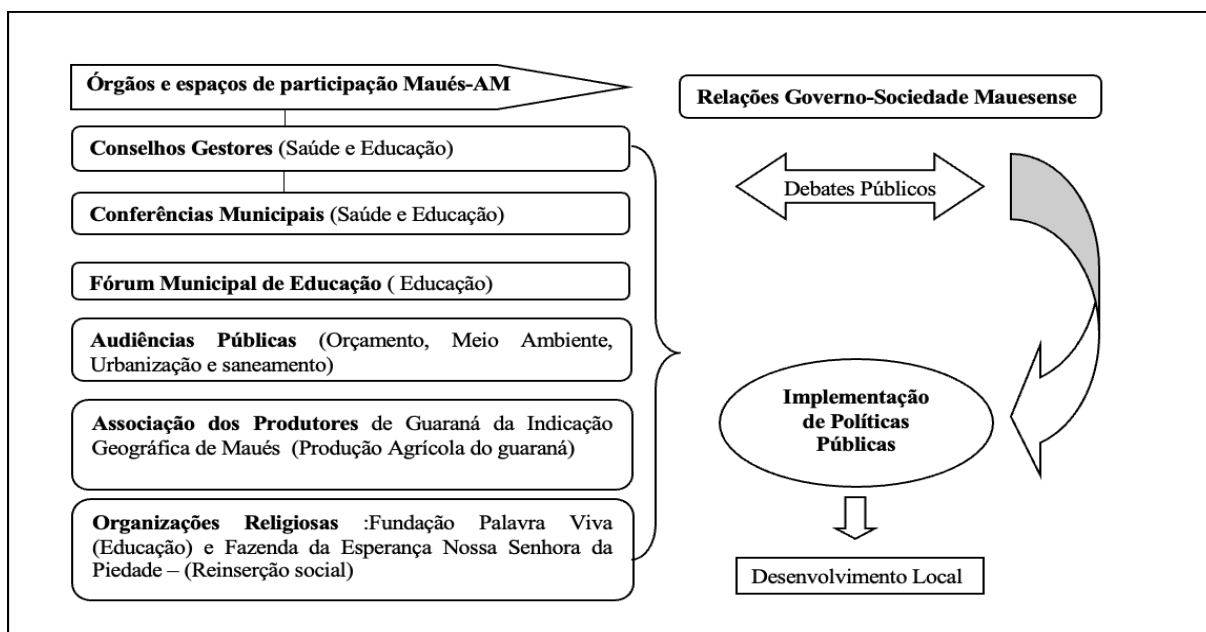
Órgãos e espaços de participação Maués-AM

Conselhos Gestores (Saúde e Educação)

Conferências Municipais (Saúde e Educação)

Fórum Municipal de Educação ( Educação)

Audiências Públicas (Orçamento, Meio Ambiente, Urbanização e saneamento)

Associação dos Produtores de Guaraná da Indicação Geográfica de Maués (Produção Agrícola do guaraná)

Organizações Religiosas :Fundação Palavra Viva (Educação) e Fazenda da Esperança Nossa Senhora da Piedade – (Reinserção social)

Relações Governo-Sociedade Mauesense

Debates Públicos

Implementação de Políticas Públicas

Desenvolvimento Local